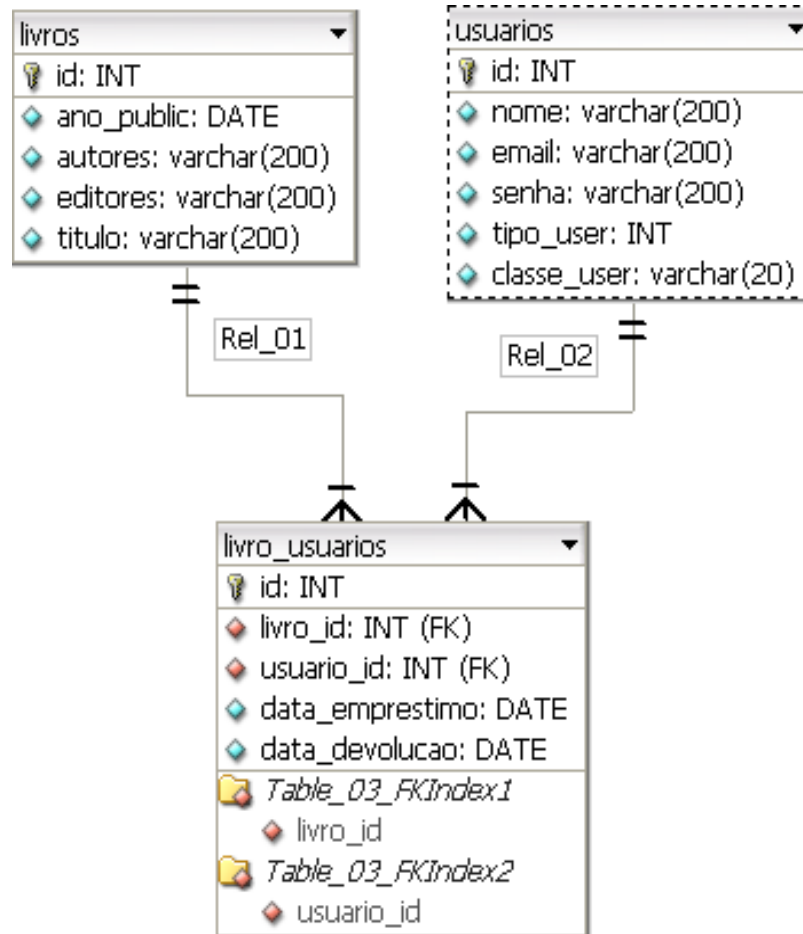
livros
id: INT
ano_public: DATE
autores: varchar(200)
editores: varchar(200)
titulo: varchar(200)

usuarios
id: INT
nome: varchar(200)
email: varchar(200)
senha: varchar(200)
tipo_user: INT
classe_user: varchar(20)

Rel_01

Rel_02

livro_usuarios
id: INT
livro_id: INT (FK)
usuario_id: INT (FK)
data_emprestimo: DATE
data_devolucao: DATE
Table_03_FKIndex1
livro_id
Table_03_FKIndex2
usuario_id